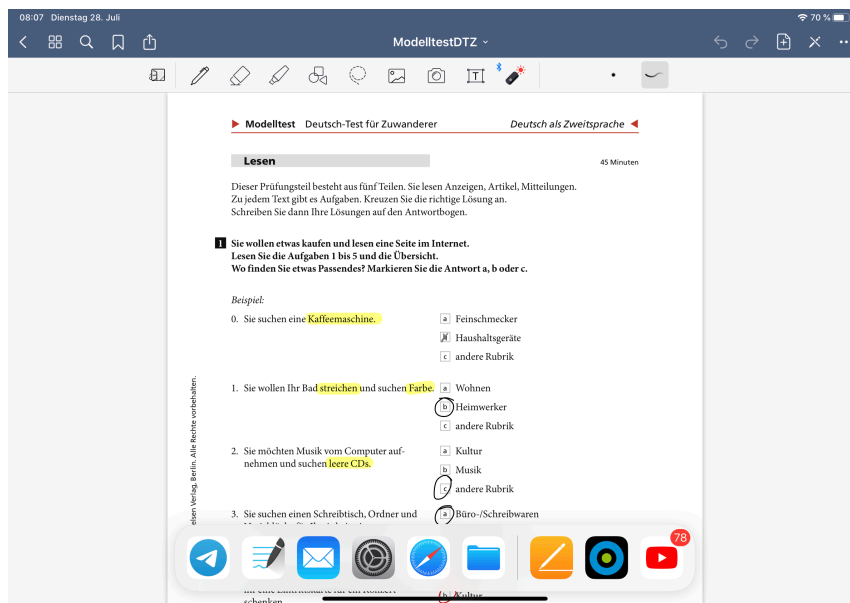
08:07 Dienstag 28. Juli

70 %

ModelltestDTZ

Modelltest Deutsch-Test für Zuwanderer Deutsch als Zweitsprache

Lesen

45 Minuten

Dieser Prüfungsteil besteht aus fünf Teilen. Sie lesen Anzeigen, Artikel, Mitteilungen. Zu jedem Text gibt es Aufgaben. Kreuzen Sie die richtige Lösung an. Schreiben Sie dann Ihre Lösungen auf den Antwortbogen.

1 Sie wollen etwas kaufen und lesen eine Seite im Internet. Lesen Sie die Aufgaben 1 bis 5 und die Übersicht. Wo finden Sie etwas Passendes? Markieren Sie die Antwort a, b oder c.

Beispiel:

0. Sie suchen eine Kaffeemaschine.

a Feinschmecker
x Haushaltsgeräte
c andere Rubrik

1. Sie wollen Ihr Bad streichen und suchen Farbe.

a Wohnen
b Heimwerker
c andere Rubrik

2. Sie möchten Musik vom Computer aufnehmen und suchen leere CDs.

a Kultur
b Musik
c andere Rubrik

3. Sie suchen einen Schreibtisch, Ordner und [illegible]

a Büro-/Schreibwaren

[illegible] schenken

b Kultur

elsen Verlag, Berlin. Alle Rechte vorbehalten.

78